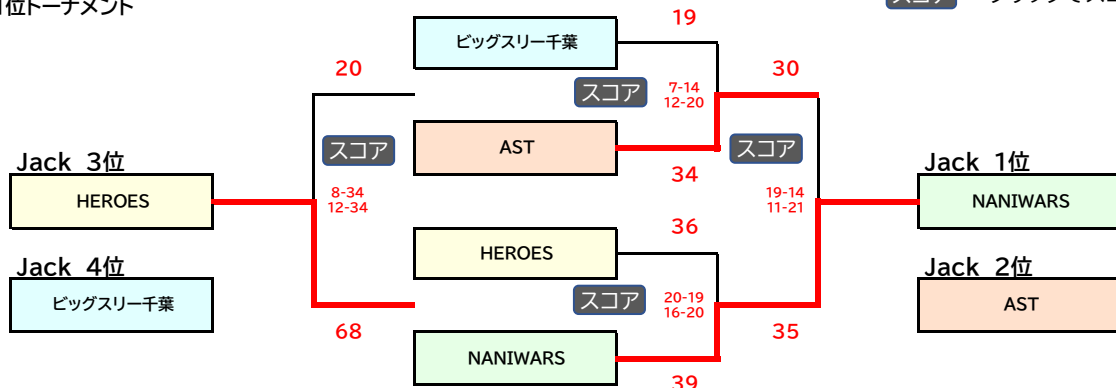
位トーナメント

ビッグスリー千葉
19
スコア
7-14
12-20
AST
34

20
スコア
8-34
12-34
68

30
スコア
19-14
11-21
35

HEROES
36
スコア
20-19
16-20
NANIWARS
39

Jack 3位
HEROES

Jack 4位
ビッグスリー千葉

Jack 1位
NANIWARS

Jack 2位
AST